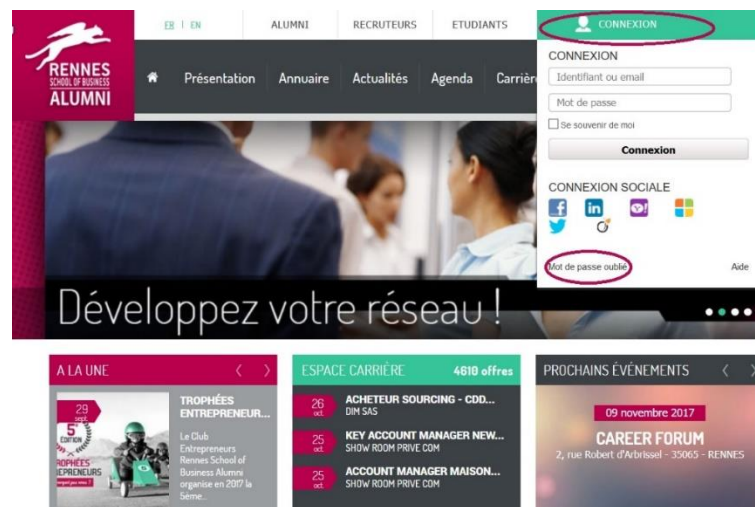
RENNES SCHOOL OF BUSINESS ALUMNI

FR | EN

ALUMNI

RECRUTEURS

ETUDIANTS

CONNEXION

Présentation

Annuaire

Actualités

Agenda

Carriè

CONNEXION

Identifiant ou email

Mot de passe

Se souvenir de moi

Connexion

CONNEXION SOCIALE

Mot de passe oublié

Aide

Développez votre réseau !

A LA UNE

29 sept.

5e ÉDITION

TROPHÉES ENTREPRENEURS

TROPHÉES ENTREPRENEUR...

Le Club Entrepreneurs Rennes School of Business Alumni organise en 2017 la 5ème...

ESPACE CARRIÈRE

4610 offres

26 oct.

ACHETEUR SOURCING - CDD...

DIM SAS

25 oct.

KEY ACCOUNT MANAGER NEW...

SHOW ROOM PRIVE COM

25 oct.

ACCOUNT MANAGER MAISON...

SHOW ROOM PRIVE COM

PROCHAINS ÉVÉNEMENTS

09 novembre 2017

CAREER FORUM

2, rue Robert d'Arbrissel - 35065 - RENNES